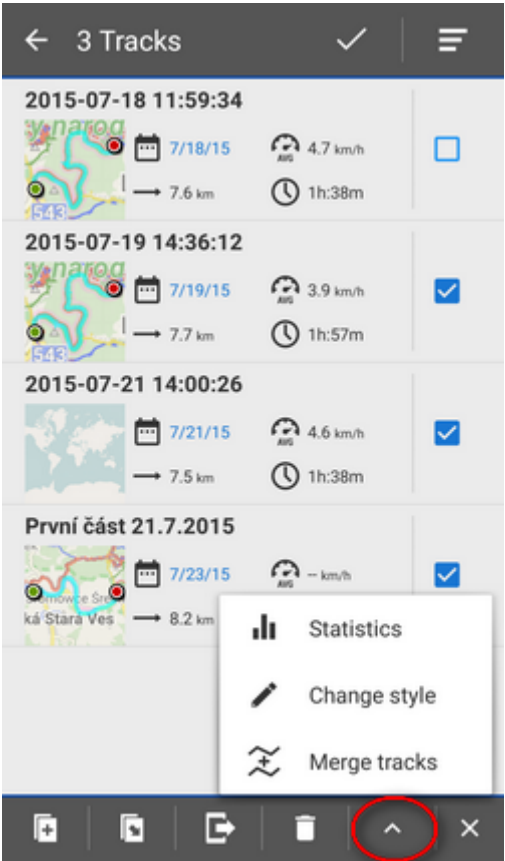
3 Tracks

2015-07-18 11:59:34
7/18/15
4.7 km/h
AVG
7.6 km
1h:38m

2015-07-19 14:36:12
7/19/15
3.9 km/h
AVG
7.7 km
1h:57m

2015-07-21 14:00:26
7/21/15
4.6 km/h
AVG
7.5 km
1h:38m

První část 21.7.2015
7/23/15
-- km/h
AVG
8.2 km

Statistics
Change style
Merge tracks